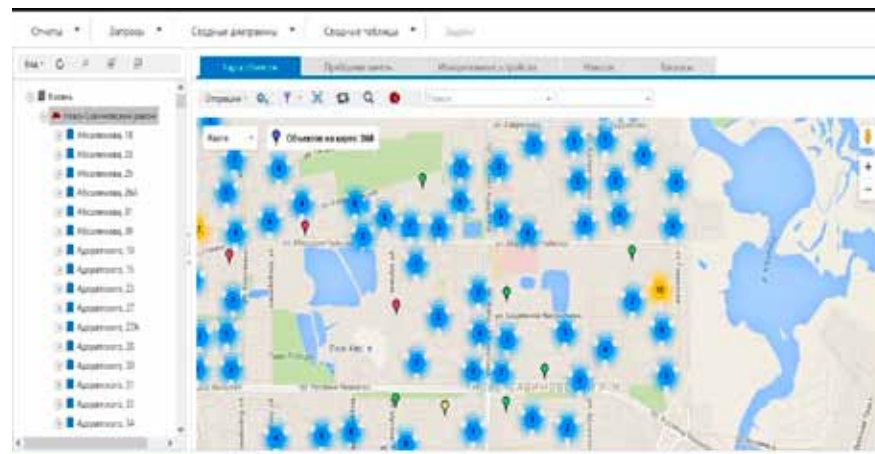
Отчеты ▾ Запросы ▾ Сводные диаграммы ▾ Сводные таблицы ▾ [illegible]

Вид ▾

Казань
Ново-Савиновский район
Абсалямова, 18
Абсалямова, 23
Абсалямова, 25
Абсалямова, 26А
Абсалямова, 31
Абсалямова, 35
Адоратского, 13
Адоратского, 15
Адоратского, 23
Адоратского, 27
Адоратского, 27А
Адоратского, 28
Адоратского, 30
Адоратского, 31
Адоратского, 33
Адоратского, 34

Карта объектов | Приборы учета | Измерения с приборов | Ремонты | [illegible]

Операции ▾

Карта ▾ Объектов на карте: 368